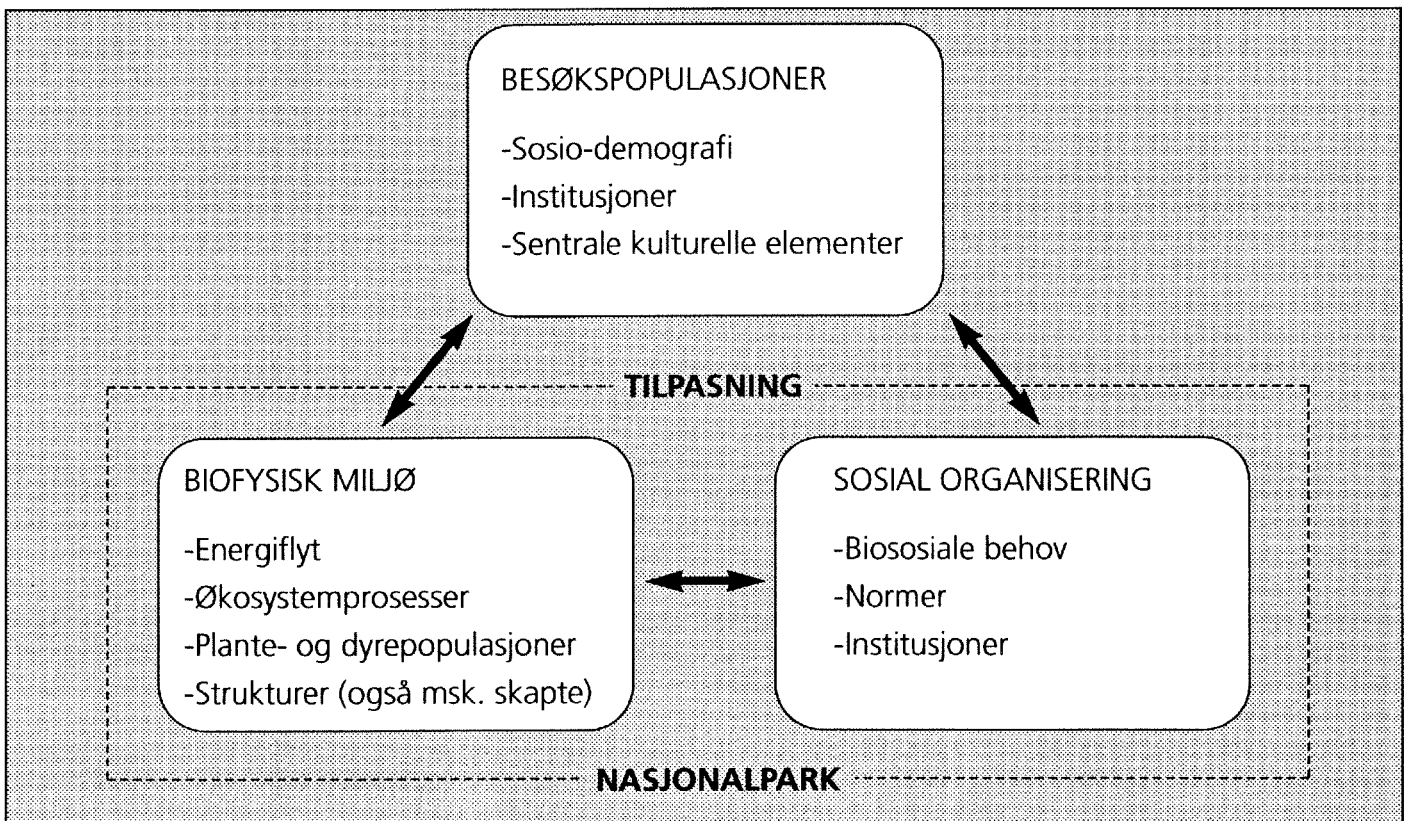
BESØKSPOPULASJONER

-Sosio-demografi
-Institusjoner
-Sentrale kulturelle elementer

TILPASNING

BIOFYSISK MILJØ

-Energiflyt
-Økosystemprosesser
-Plante- og dyrepopulasjoner
-Strukturer (også msk. skapte)

SOSIAL ORGANISERING

-Biososiale behov
-Normer
-Institusjoner

NASJONALPARK